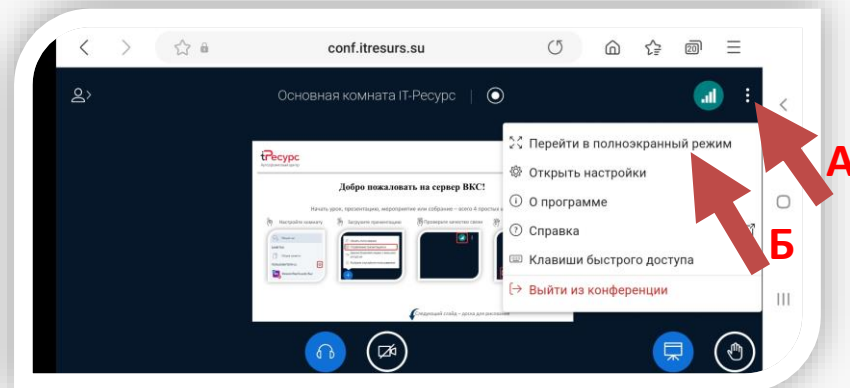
conf.itresurs.su

Основная комната IT-Ресурс

Перейти в полноэкранный режим
Открыть настройки
О программе
Справка
Клавиши быстрого доступа
Выйти из конференции

А
Б

IT-Ресурс

Добро пожаловать на сервер ВКС!

Начать урок, презентацию, мероприятие или собрание – всего 4 простых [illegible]

Настройте камеру
Загрузите презентацию
Проверьте качество связи

Следующий слайд – доска для рисования